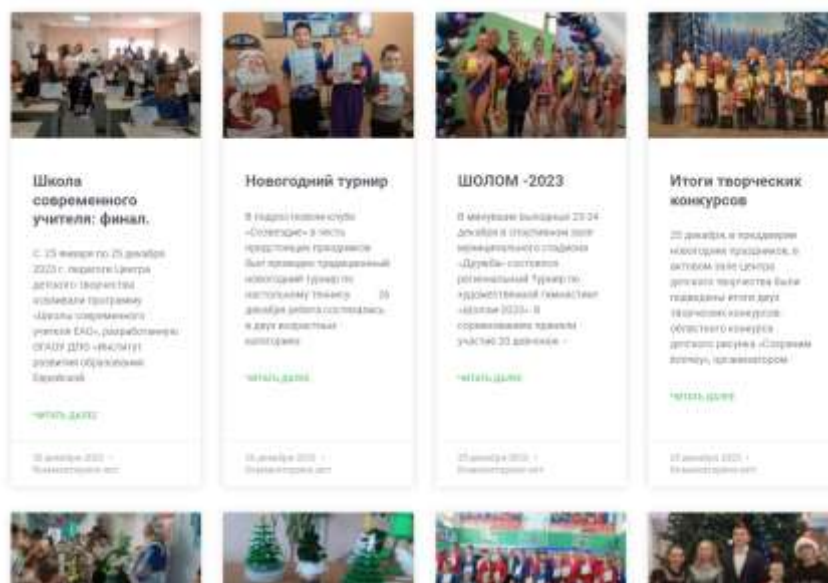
Школа современного учителя: финал.

С 25 января по 25 декабря 2023 г. педагоги Центра детского творчества осваивали программу «Школа современного учителя ЕАО», разработанную ОГАОУ ДПО «Институт развития образования Еврейской

читать далее

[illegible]

Новогодний турнир

В подростковом клубе «Созвездие» в честь предстоящих праздников был проведен традиционный новогодний турнир по настольному теннису. 25 декабря ребята состязались в двух возрастных категориях.

читать далее

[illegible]

ШОЛОМ -2023

В минувшие выходные 23-24 декабря в спортивном зале муниципального стадиона «Дружба» состоялся региональный Турнир по художественной гимнастике «Шолом-2023». В соревнованиях приняли участие 35 девочек –

читать далее

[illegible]

Итоги творческих конкурсов

20 декабря, в преддверии новогодних праздников, в актовом зале Центра детского творчества были подведены итоги двух творческих конкурсов: областного конкурса детского рисунка «Сохраним волну», организатором

читать далее

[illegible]